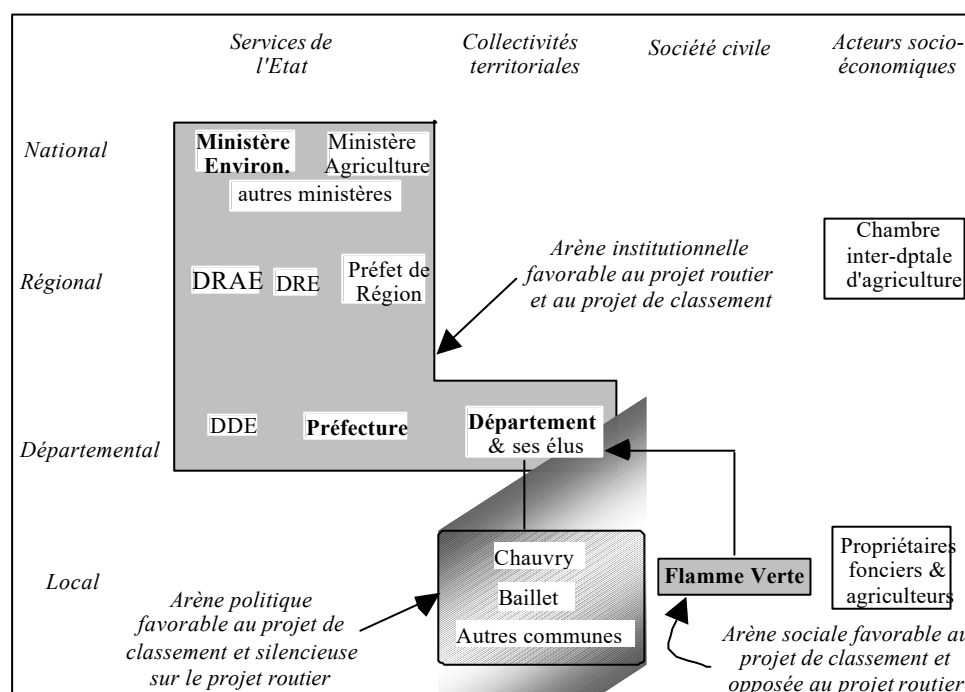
Services de l'Etat

Collectivités territoriales

Société civile

Acteurs socio-économiques

National

Ministère Environ.

Ministère Agriculture

autres ministères

Chambre inter-dptale d'agriculture

Arène institutionnelle favorable au projet routier et au projet de classement

Régional

DRAE

DRE

Préfet de Région

DDE

Préfecture

Département & ses élus

Départemental

Chauvry

Baillet

Autres communes

Flamme Verte

Propriétaires fonciers & agriculteurs

Local

Arène politique favorable au projet de classement et silencieuse sur le projet routier

Arène sociale favorable au projet de classement et opposée au projet routier